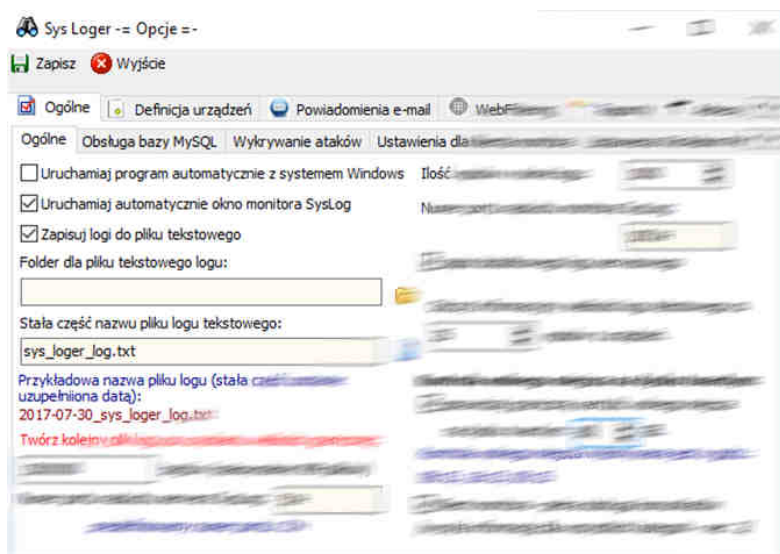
Sys Loger -= Opcje =-

Zapisz Wyjście

Ogólne | Definicja urządzeń | Powiadomienia e-mail | Web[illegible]

Ogólne | Obsługa bazy MySQL | Wykrywanie ataków | Ustawienia dla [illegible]

Uruchamiaj program automatycznie z systemem Windows

Uruchamiaj automatycznie okno monitora SysLog

Zapisuj logi do pliku tekstowego

Folder dla pliku tekstowego logu:

Stała część nazwu pliku logu tekstowego:

sys_loger_log.txt

Przykładowa nazwa pliku logu (stała cz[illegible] uzupełniona datą):

2017-07-30_sys_loger_log.txt

Twórz kolejny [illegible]

Ilość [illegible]

Nu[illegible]